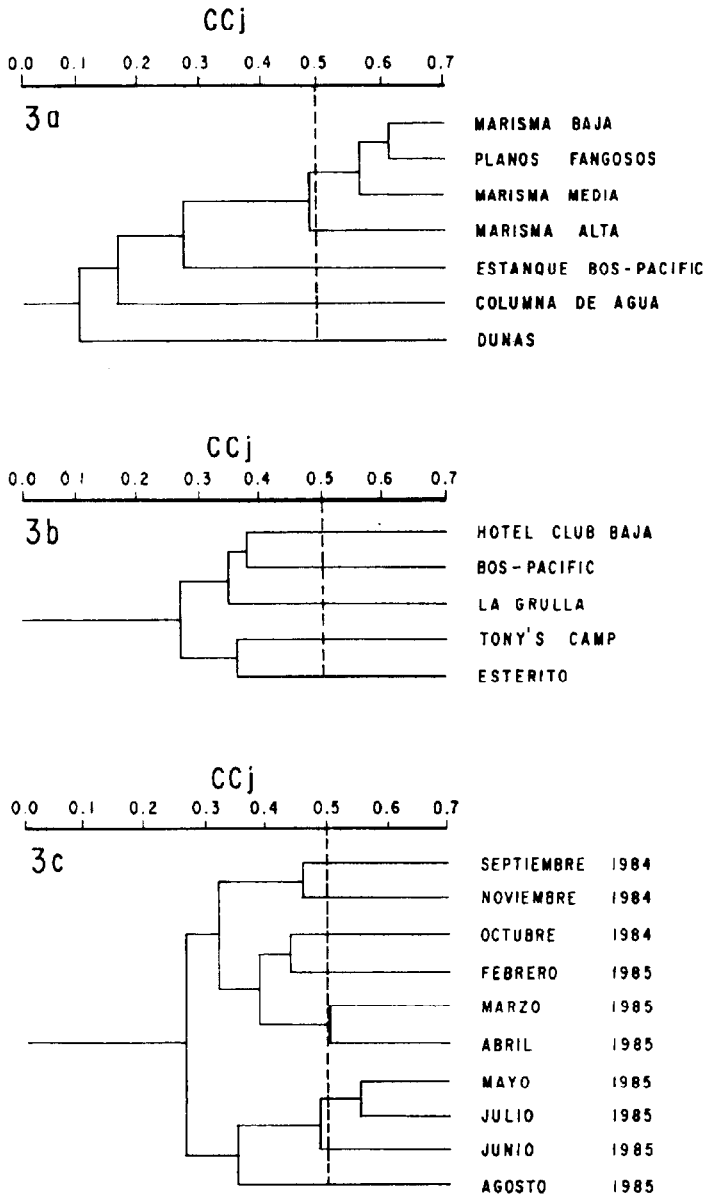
CCj

0.0 0.1 0.2 0.3 0.4 0.5 0.6 0.7

3a

MARISMA BAJA
PLANOS FANGOSOS
MARISMA MEDIA
MARISMA ALTA
ESTANQUE BOS-PACIFIC
COLUMNA DE AGUA
DUNAS

CCj

0.0 0.1 0.2 0.3 0.4 0.5 0.6 0.7

3b

HOTEL CLUB BAJA
BOS-PACIFIC
LA GRULLA
TONY'S CAMP
ESTERITO

CCj

0.0 0.1 0.2 0.3 0.4 0.5 0.6 0.7

3c

SEPTIEMBRE 1984
NOVIEMBRE 1984
OCTUBRE 1984
FEBRERO 1985
MARZO 1985
ABRIL 1985
MAYO 1985
JULIO 1985
JUNIO 1985
AGOSTO 1985